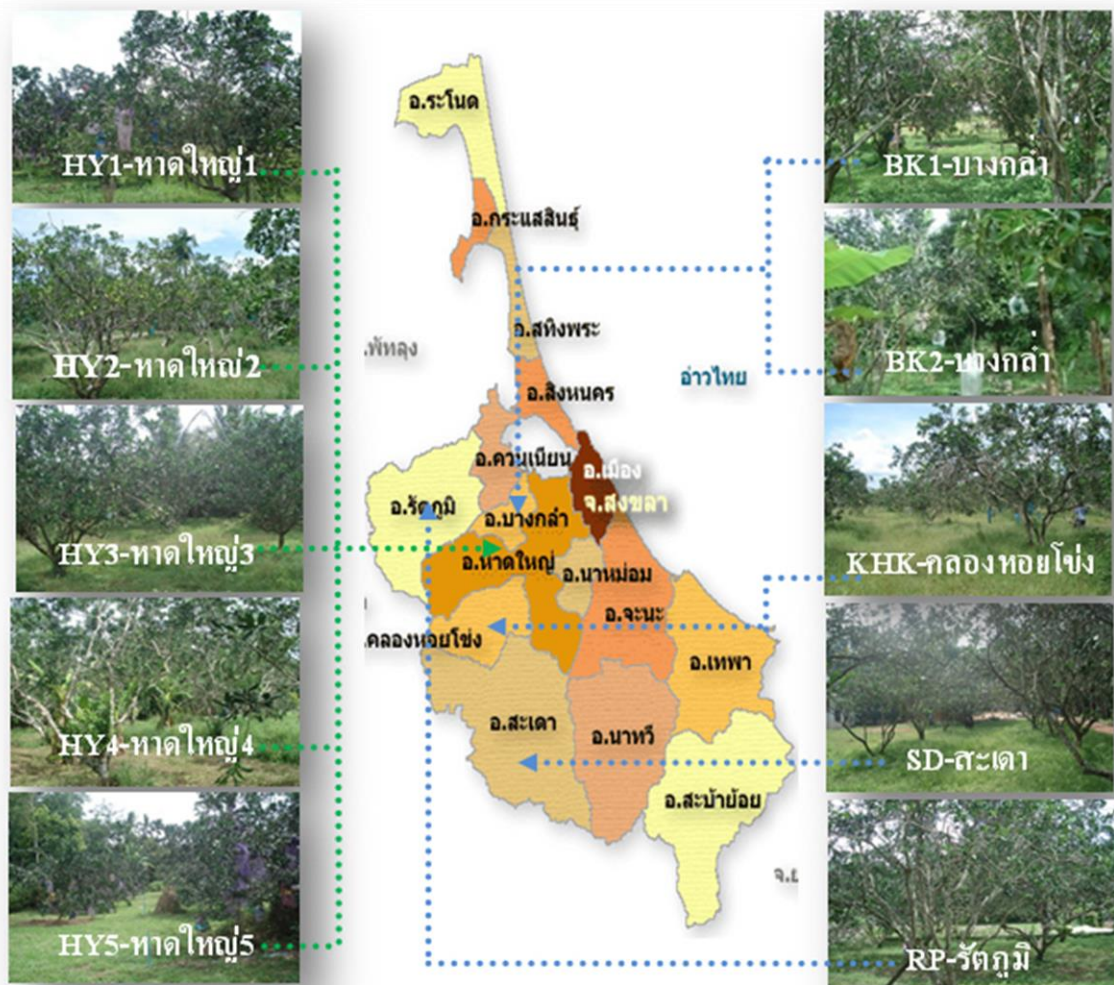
HY1-หาดใหญ่1

HY2-หาดใหญ่2

HY3-หาดใหญ่3

HY4-หาดใหญ่4

HY5-หาดใหญ่5

อ.ระโนด

อ.กระแสสินธุ์

อ.สทิงพระ

.พัทลุง

อ.สิงหนคร

อ่าวไทย

อ.ควนเนียง

อ.เมือง

จ.สงขลา

อ.รัตภูมิ

อ.บางกล่ำ

อ.หาดใหญ่

อ.นาหม่อม

อ.จะนะ

คลองหอยโข่ง

อ.เทพา

อ.สะเดา

อ.นาทวี

อ.สะบ้าย้อย

จ.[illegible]

BK1-บางกล่ำ

BK2-บางกล่ำ

KHK-คลองหอยโข่ง

SD-สะเดา

RP-รัตภูมิ